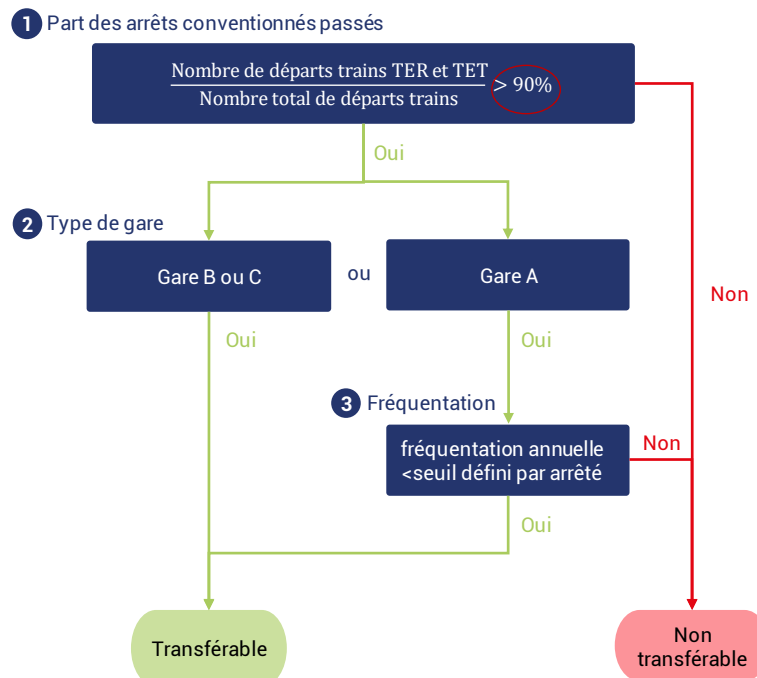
1 Part des arrêts conventionnés passés

$\frac{\text{Nombre de départs trains TER et TET}}{\text{Nombre total de départs trains}} > 90\%$

Oui

2 Type de gare

Gare B ou C

ou

Gare A

Non

Oui

Oui

3 Fréquentation

fréquentation annuelle <seuil défini par arrêté

Non

Oui

Transférable

Non transférable